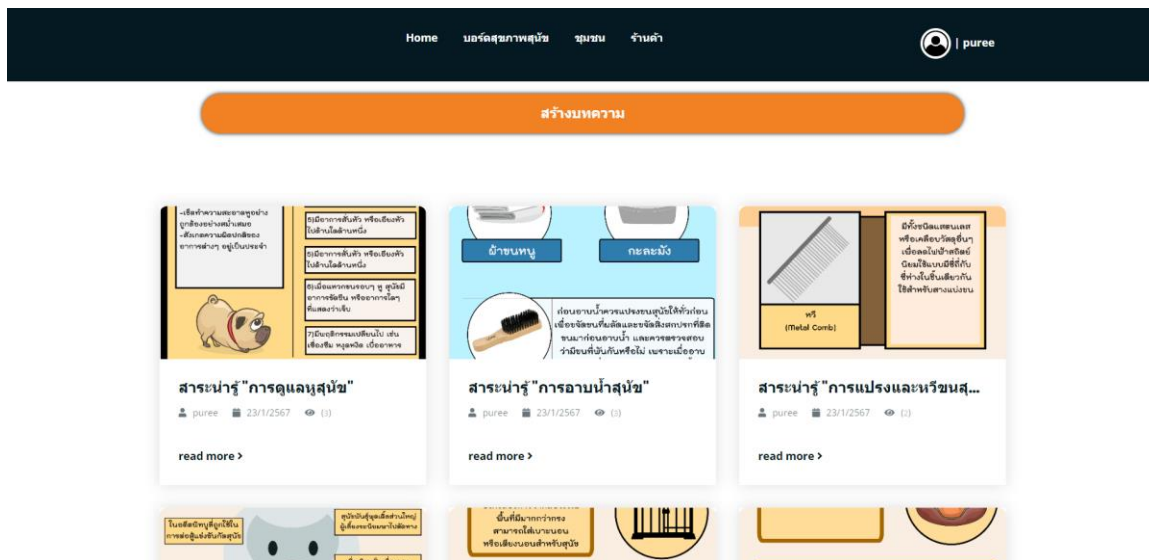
Home บอร์ดสุขภาพสุนัข ชุมชน ร้านค้า

| puree

สร้างบทความ

-เช็ดทำความสะอาดหูอย่างถูกต้องอย่างสม่ำเสมอ -สังเกตความผิดปกติของอาการต่างๆ อยู่เป็นประจำ

5)มีอาการสั่นหัว หรือเอียงหัวไปด้านใดด้านหนึ่ง

5)มีอาการสั่นหัว หรือเอียงหัวไปด้านใดด้านหนึ่ง

6)เมื่อแหวกขนรอบๆ หู สุนัขมีอาการเจ็บ หรืออาการใดๆ ที่แสดงว่าเจ็บ

7)มีพฤติกรรมเปลี่ยนไป เช่น เซื่องซึม หงุดหงิด เบื่ออาหาร

สาระน่ารู้ "การดูแลหูสุนัข"

puree 23/1/2567 (3)

read more >

ผ้าขนหนู กะละมัง

ก่อนอาบน้ำควรแปรงขนสุนัขให้ทั่วก่อนเพื่อขจัดขนที่พันกันและขจัดสิ่งสกปรกที่ติดขนมาก่อนอาบน้ำ และควรตรวจสอบว่ามีขนที่พันกันหรือไม่ เนราะเมื่ออาบ

สาระน่ารู้ "การอาบน้ำสุนัข"

puree 23/1/2567 (3)

read more >

หวี (Metal Comb)

มีทั้งชนิดสแตนเลสหรือเคลือบวัสดุอื่นๆ เช่นลดไฟฟ้าสถิตย์ นิยมใช้แบบมีซี่ถี่กับซี่ห่างในชิ้นเดียวกัน ใช้สำหรับสางแปรงขน

สาระน่ารู้ "การแปรงและหวีขนสุ...

puree 23/1/2567 (2)

read more >

ในอดีตมีหนูที่ถูกใช้ใน การแข่งขันกับสุนัข

สุนัขบินสู่สุดสิ่งส่วนใหญ่ ผู้เลี้ยงจะนิยมเอามาเลี้ยง

พื้นที่มีมากกว่ากรง สามารถใส่เบาะนอน หรือเตียงนอนสำหรับสุนัข